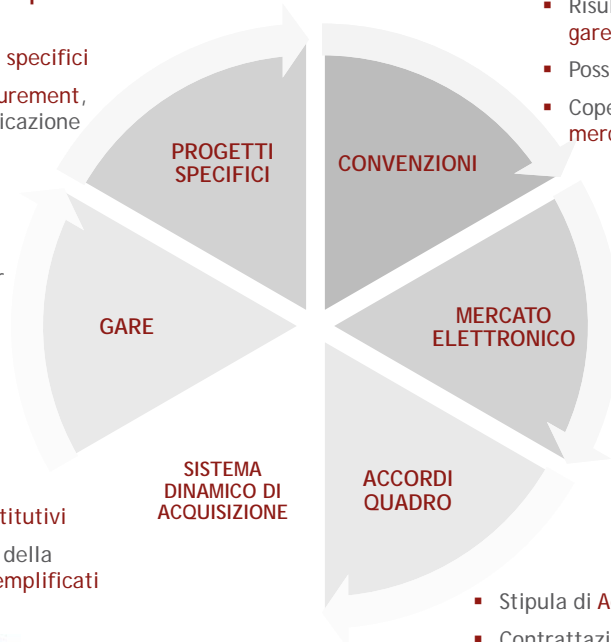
specifici

urement,
icazione

PROGETTI SPECIFICI

CONVENZIONI

▪ Risu
gare

▪ Poss

▪ Cope
merc

MERCATO ELETTRONICO

GARE

ACCORDI QUADRO

SISTEMA DINAMICO DI ACQUISIZIONE

titutivi

della
emplificati

▪ Stipula di A

▪ Contrattazi